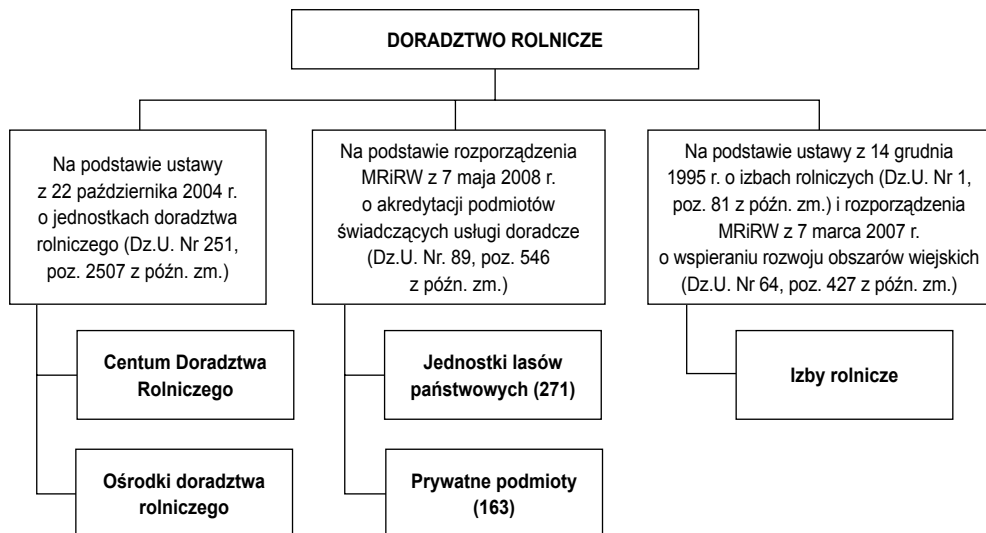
DORADZTWO ROLNICZE

Na podstawie ustawy z 22 października 2004 r. o jednostkach doradztwa rolniczego (Dz.U. Nr 251, poz. 2507 z późn. zm.)

Centum Doradztwa Rolniczego

Ośrodki doradztwa rolniczego

Na podstawie rozporządzenia MRiRW z 7 maja 2008 r. o akredytacji podmiotów świadczących usługi doradcze (Dz.U. Nr. 89, poz. 546 z późn. zm.)

Jednostki lasów państwowych (271)

Prywatne podmioty (163)

Na podstawie ustawy z 14 grudnia 1995 r. o izbach rolniczych (Dz.U. Nr 1, poz. 81 z późn. zm.) i rozporządzenia MRiRW z 7 marca 2007 r. o wspieraniu rozwoju obszarów wiejskich (Dz.U. Nr 64, poz. 427 z późn. zm.)

Izby rolnicze